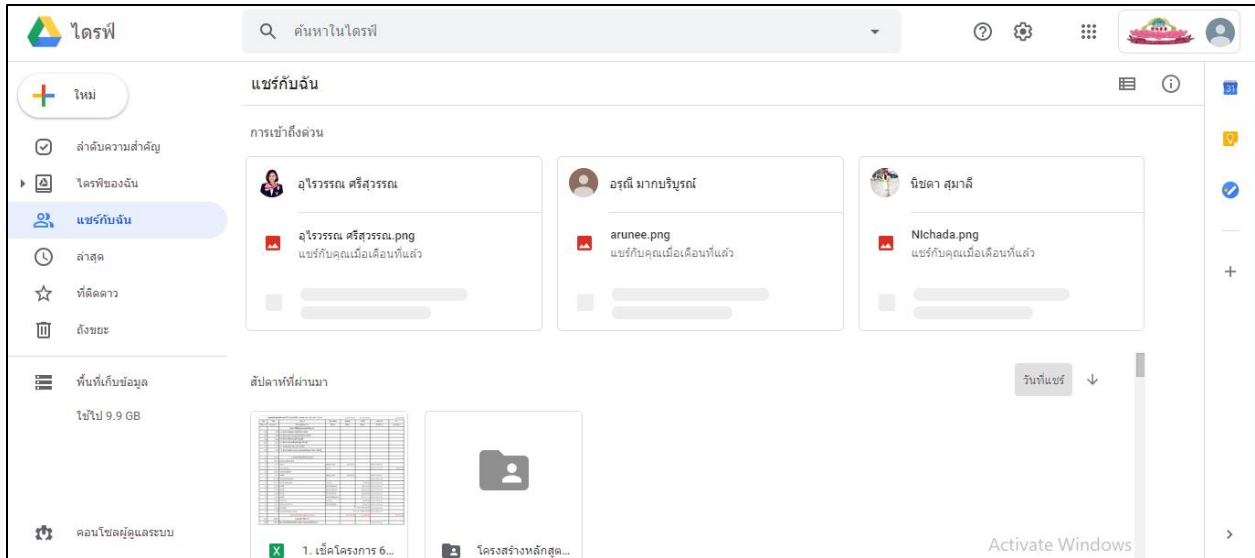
ไดรฟ์

ค้นหาในไดรฟ์

ใหม่

ลำดับความสำคัญ

ไดรฟ์ของฉัน

แชร์กับฉัน

ล่าสุด

ที่ติดดาว

ถังขยะ

พื้นที่เก็บข้อมูล

ใช้ไป 9.9 GB

คอนโซลผู้ดูแลระบบ

แชร์กับฉัน

การเข้าถึงด่วน

อุไรวรรณ ศรีสุวรรณ

อุไรวรรณ ศรีสุวรรณ.png
แชร์กับคุณเมื่อเดือนที่แล้ว

อรุณี มากบริบูรณ์

arunee.png
แชร์กับคุณเมื่อเดือนที่แล้ว

นิชดา สุมาลี

NIchada.png
แชร์กับคุณเมื่อเดือนที่แล้ว

สัปดาห์ที่ผ่านมา

วันที่แชร์

1. เช็คโครงการ 6...

โครงสร้างหลักสูต...

Activate Windows